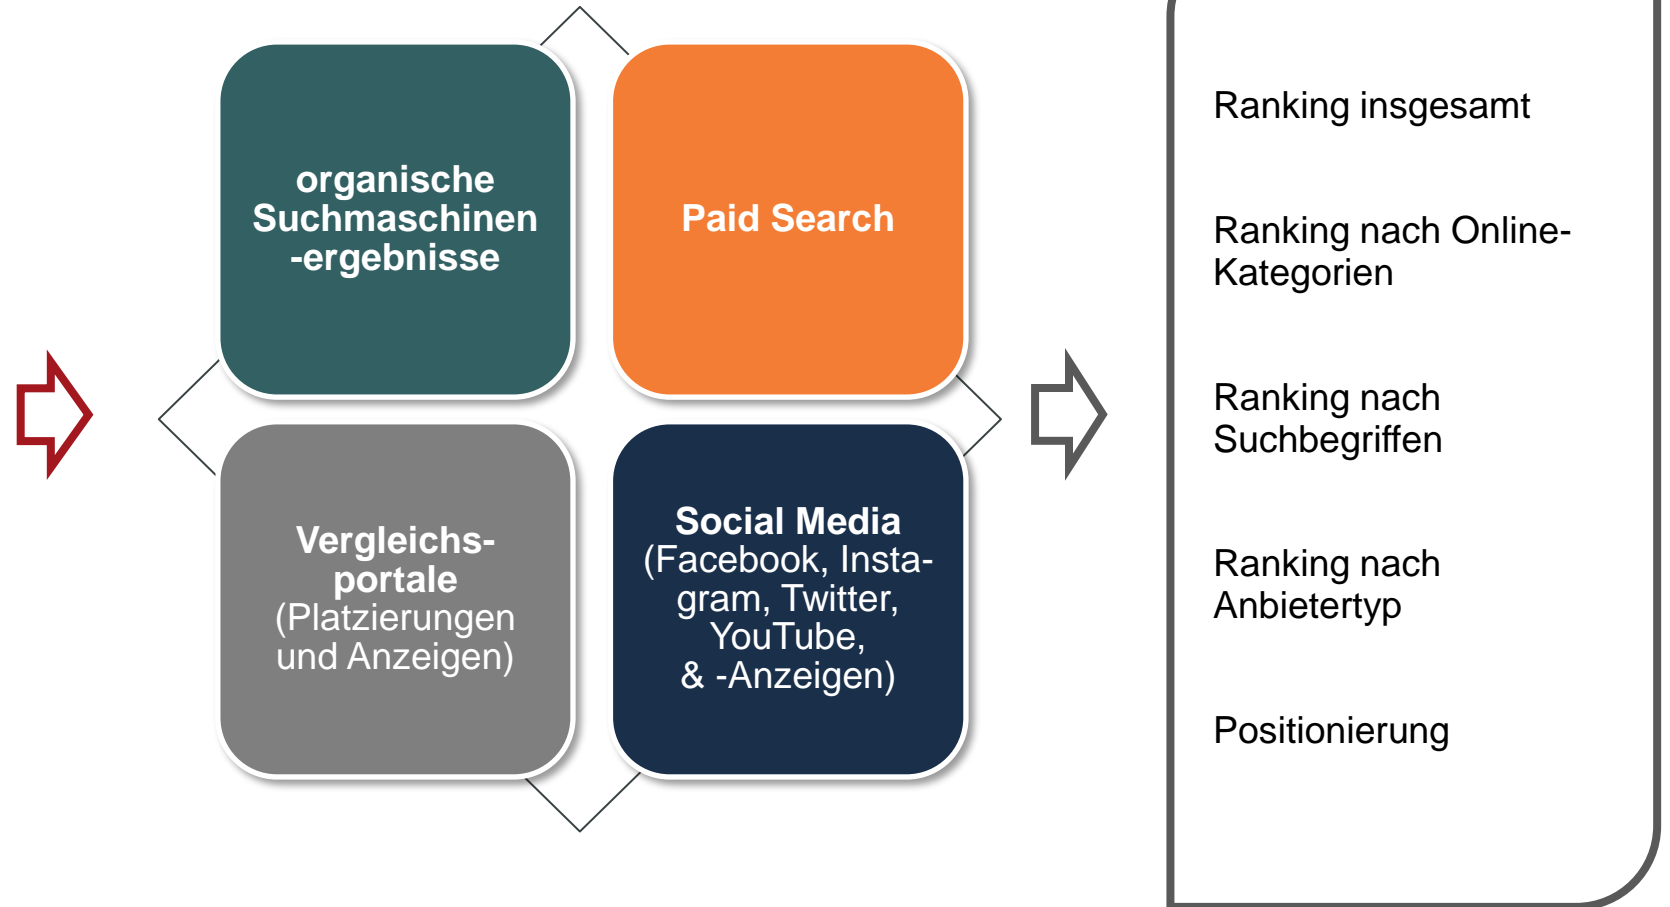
organische Suchmaschinen -ergebnisse

Paid Search

Vergleichs-portale (Platzierungen und Anzeigen)

Social Media (Facebook, Insta-gram, Twitter, YouTube, & -Anzeigen)

Ranking insgesamt

Ranking nach Online-Kategorien

Ranking nach Suchbegriffen

Ranking nach Anbietertyp

Positionierung